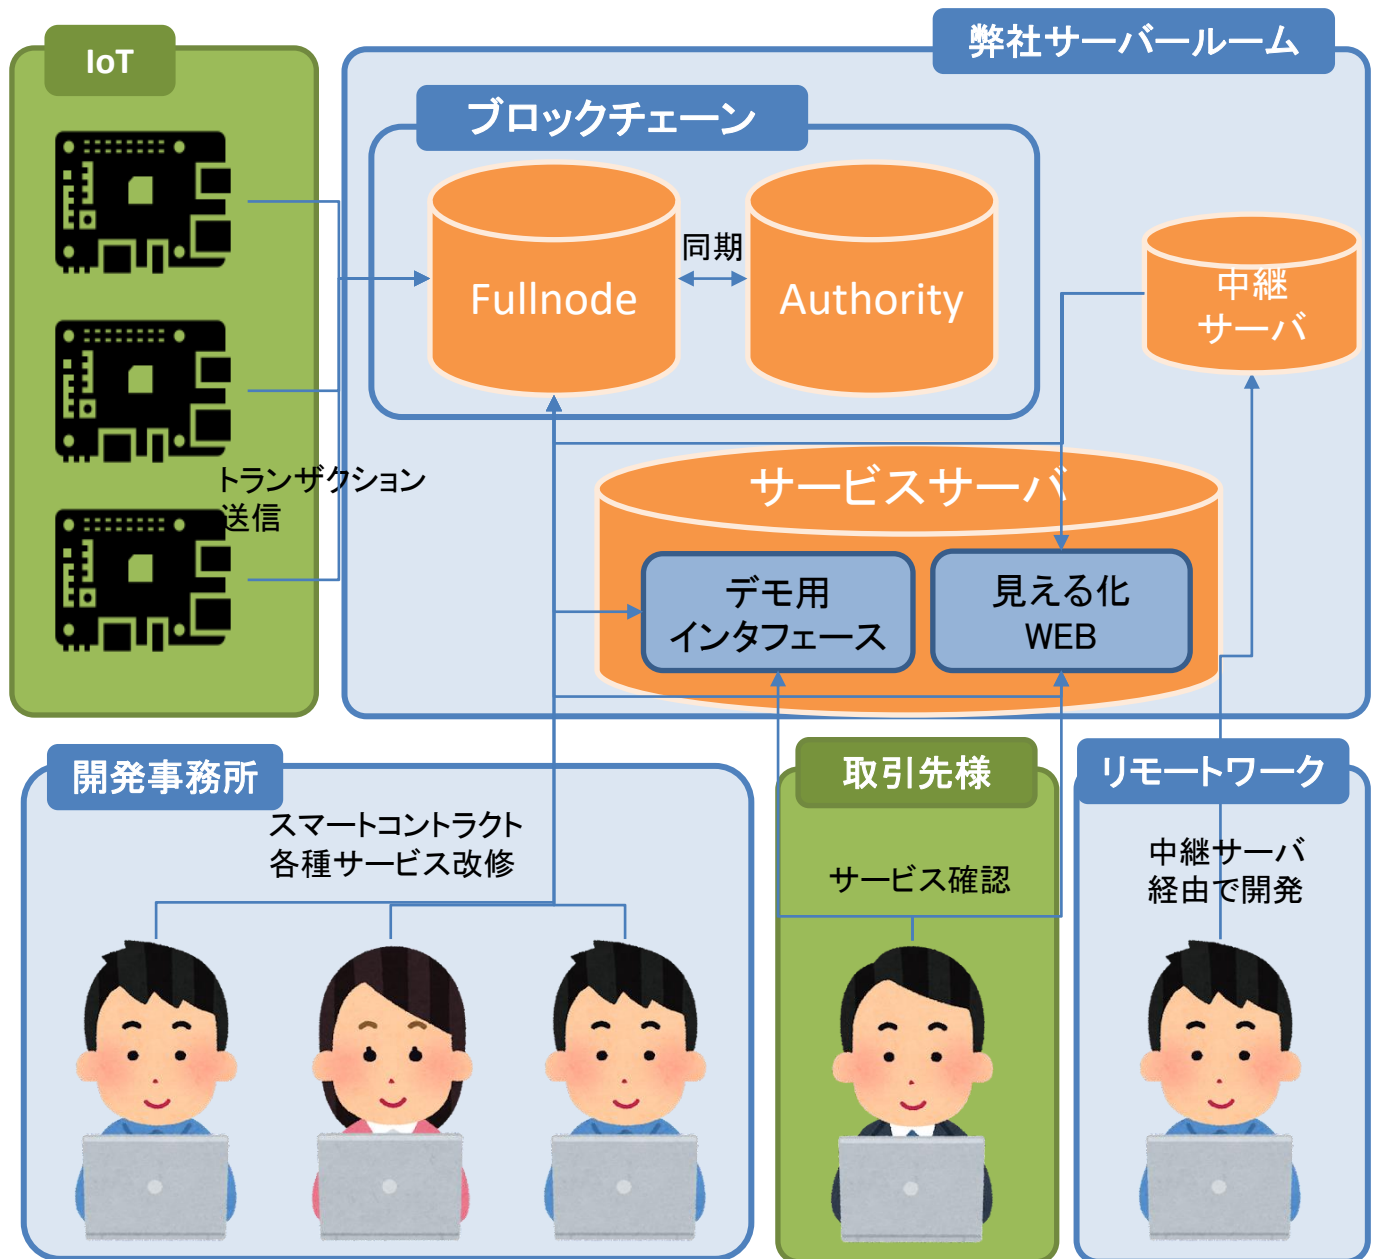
IoT

弊社サーバールーム

ブロックチェーン

Fullnode

同期

Authority

中継
サーバ

トランザクション
送信

サービスサーバ

デモ用
インタフェース

見える化
WEB

開発事務所

スマートコントラクト
各種サービス改修

取引先様

サービス確認

リモートワーク

中継サーバ
経由で開発